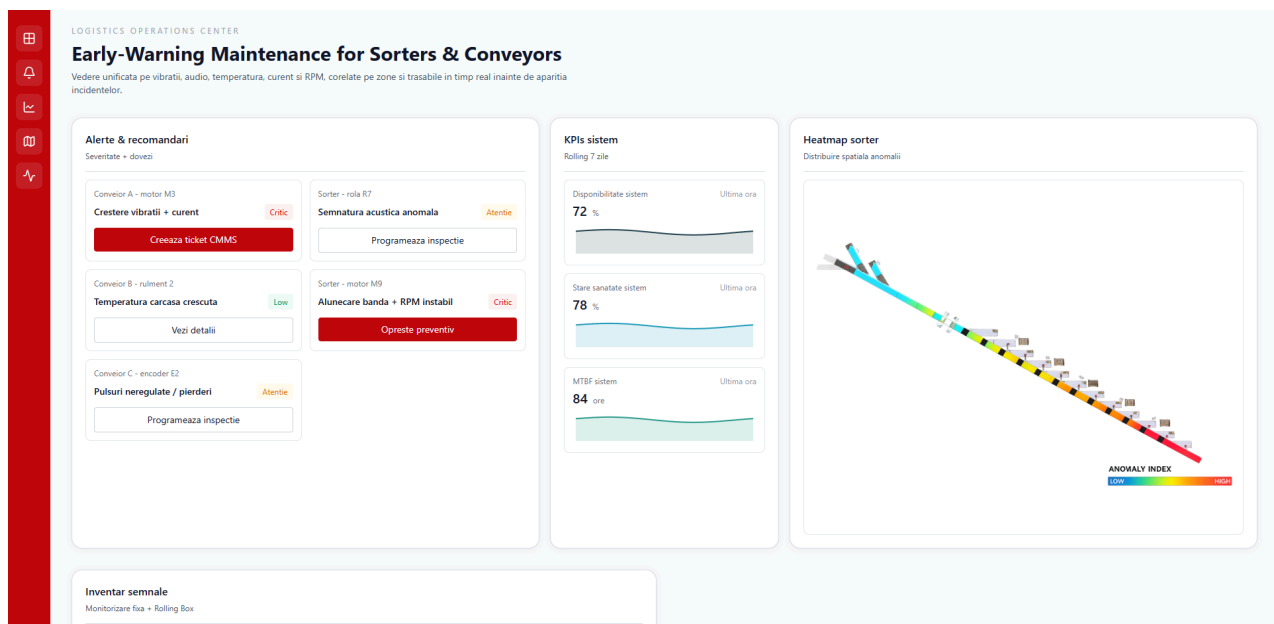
LOGISTICS OPERATIONS CENTER

Early-Warning Maintenance for Sorters & Conveyors

Vedere unificata pe vibratii, audio, temperatura, curent si RPM, corelate pe zone si trasabile in timp real inainte de aparitia incidentelor.

Alerte & recomandari
Severitate + dovezi

Conveior A - motor M3
Crestere vibratii + curent
Critic
Creeaza ticket CMMS

Sorter - rola R7
Semnatura acustica anomala
Atentie
Programeaza inspectie

Conveior B - rulment 2
Temperatura carcasa crescuta
Low
Vezi detalii

Sorter - motor M9
Alunecare banda + RPM instabil
Critic
Opreste preventiv

Conveior C - encoder E2
Pulsuri neregulate / pierderi
Atentie
Programeaza inspectie

KPIs sistem
Rolling 7 zile

Disponibilitate sistem
Ultima ora
72 %

Stare sanatate sistem
Ultima ora
78 %

MTBF sistem
Ultima ora
84 ore

Heatmap sorter
Distribuire spatiala anomalii

ANOMALY INDEX
LOW
HIGH

Inventar semnale
Monitorizare fixa + Rolling Box